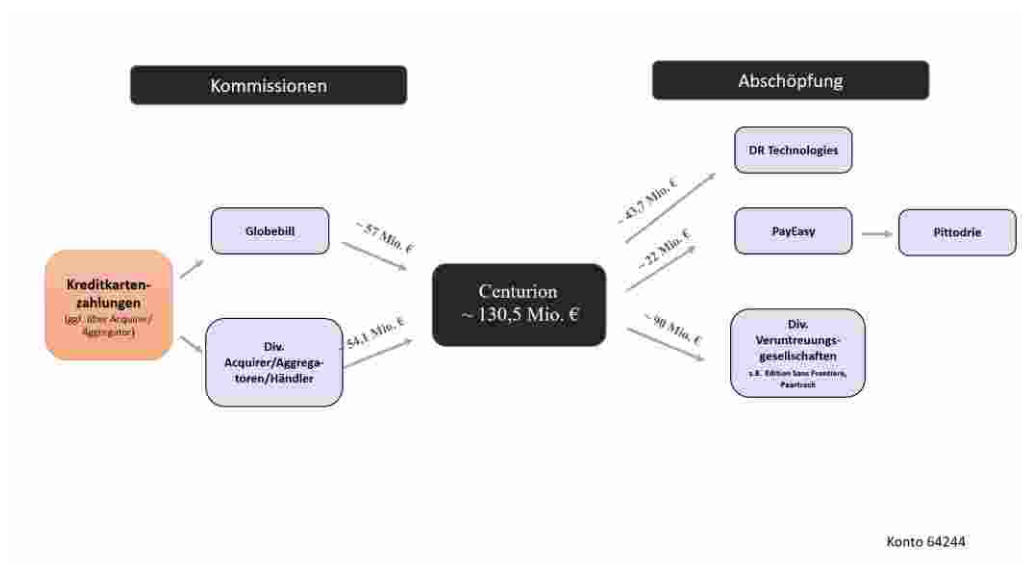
Kommissionen

Abschöpfung

Kreditkartenzahlungen
(ggf. über Acquirer/ Aggregator)

Globebill

Div. Acquirer/Aggregatoren/Händler

~ 57 Mio. €

~ 54,1 Mio. €

Centurion
~ 130,5 Mio. €

~ 43,7 Mio. €

~ 22 Mio. €

~ 90 Mio. €

DR Technologies

PayEasy

Pittodrie

Div. Veruntreuungsgesellschaften
z.B. Edition Sans Frontiere, Paartrack

Konto 64244